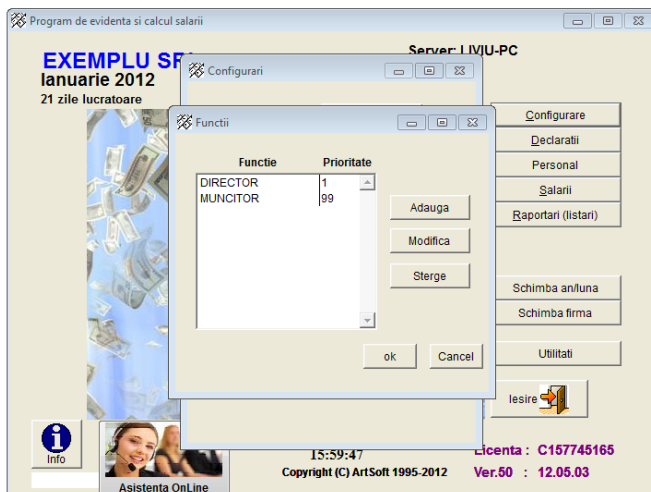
Program de evidenta si calcul salarii

EXEMPLU SR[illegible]
Ianuarie 2012
21 zile lucratoare

Server: LIVIU-PC

Configurari

Functii

| Functie | Prioritate |
|---|---|
| DIRECTOR | 1 |
| MUNCITOR | 99 |

Adauga
Modifica
Sterge
ok
Cancel

Configurare
Declaratii
Personal
Salarii
Raportari (listari)
Schimba an/luna
Schimba firma
Utilitati
Iesire

Info
Asistenta OnLine

15:59:47
Copyright (C) ArtSoft 1995-2012

Licenta : C157745165
Ver.50 : 12.05.03